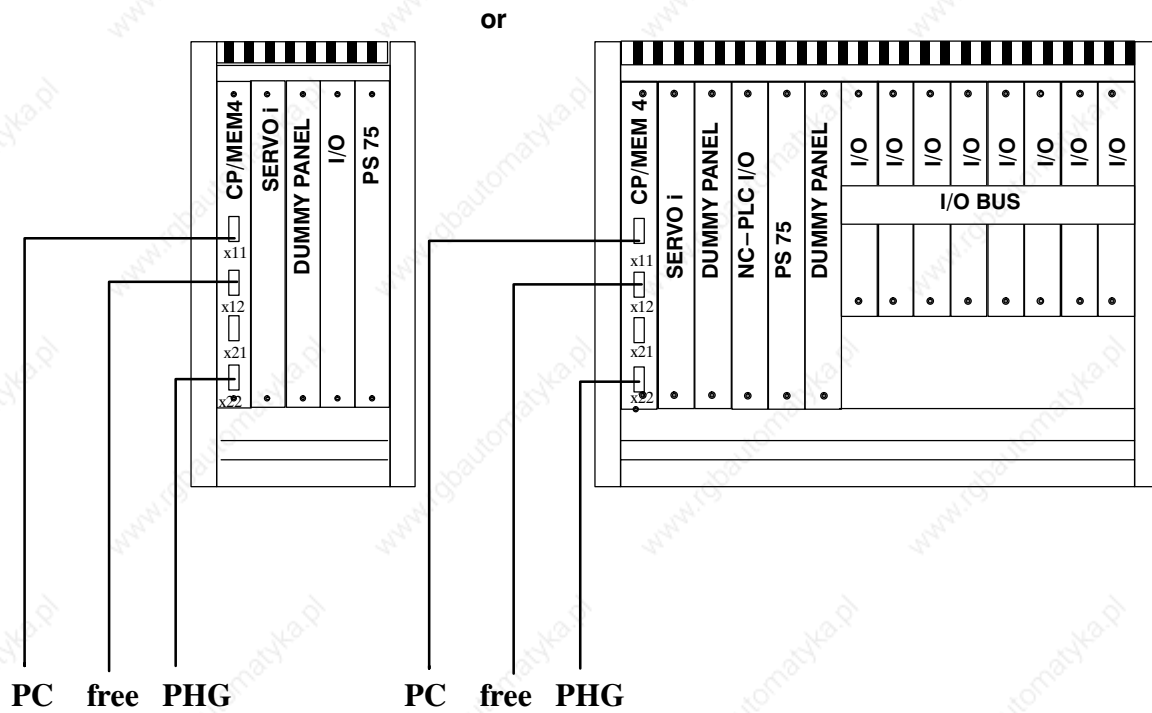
or

CP/MEM4
SERVO i
DUMMY PANEL
I/O
PS 75
x11
x12
x21
x22

CP/MEM 4
SERVO i
DUMMY PANEL
NC– PLC I/O
PS 75
DUMMY PANEL
I/O
I/O
I/O
I/O
I/O
I/O
I/O
I/O
I/O BUS
x11
x12
x21
x22

PC free PHG

PC free PHG

www.rgbautomatyka.pl